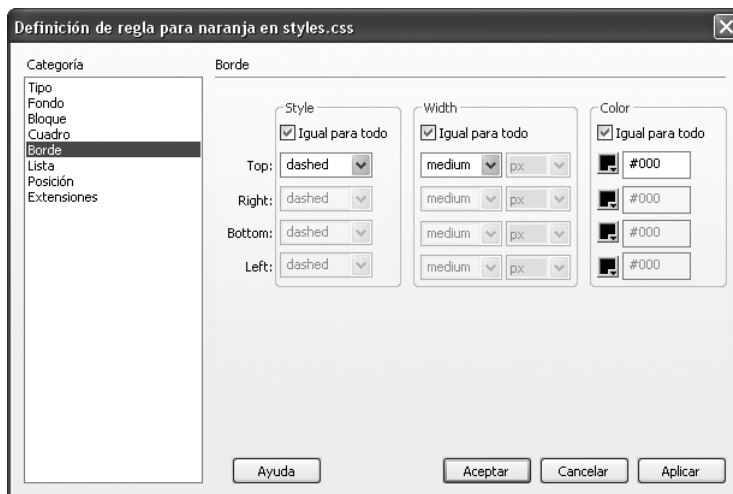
Definición de regla para naranja en styles.css

Categoría
Tipo
Fondo
Bloque
Cuadro
Borde
Lista
Posición
Extensiones

Borde

Style
Igual para todo
Top: dashed
Right: dashed
Bottom: dashed
Left: dashed

Width
Igual para todo
medium px
medium px
medium px
medium px

Color
Igual para todo
#000
#000
#000
#000

Ayuda
Aceptar
Cancelar
Aplicar